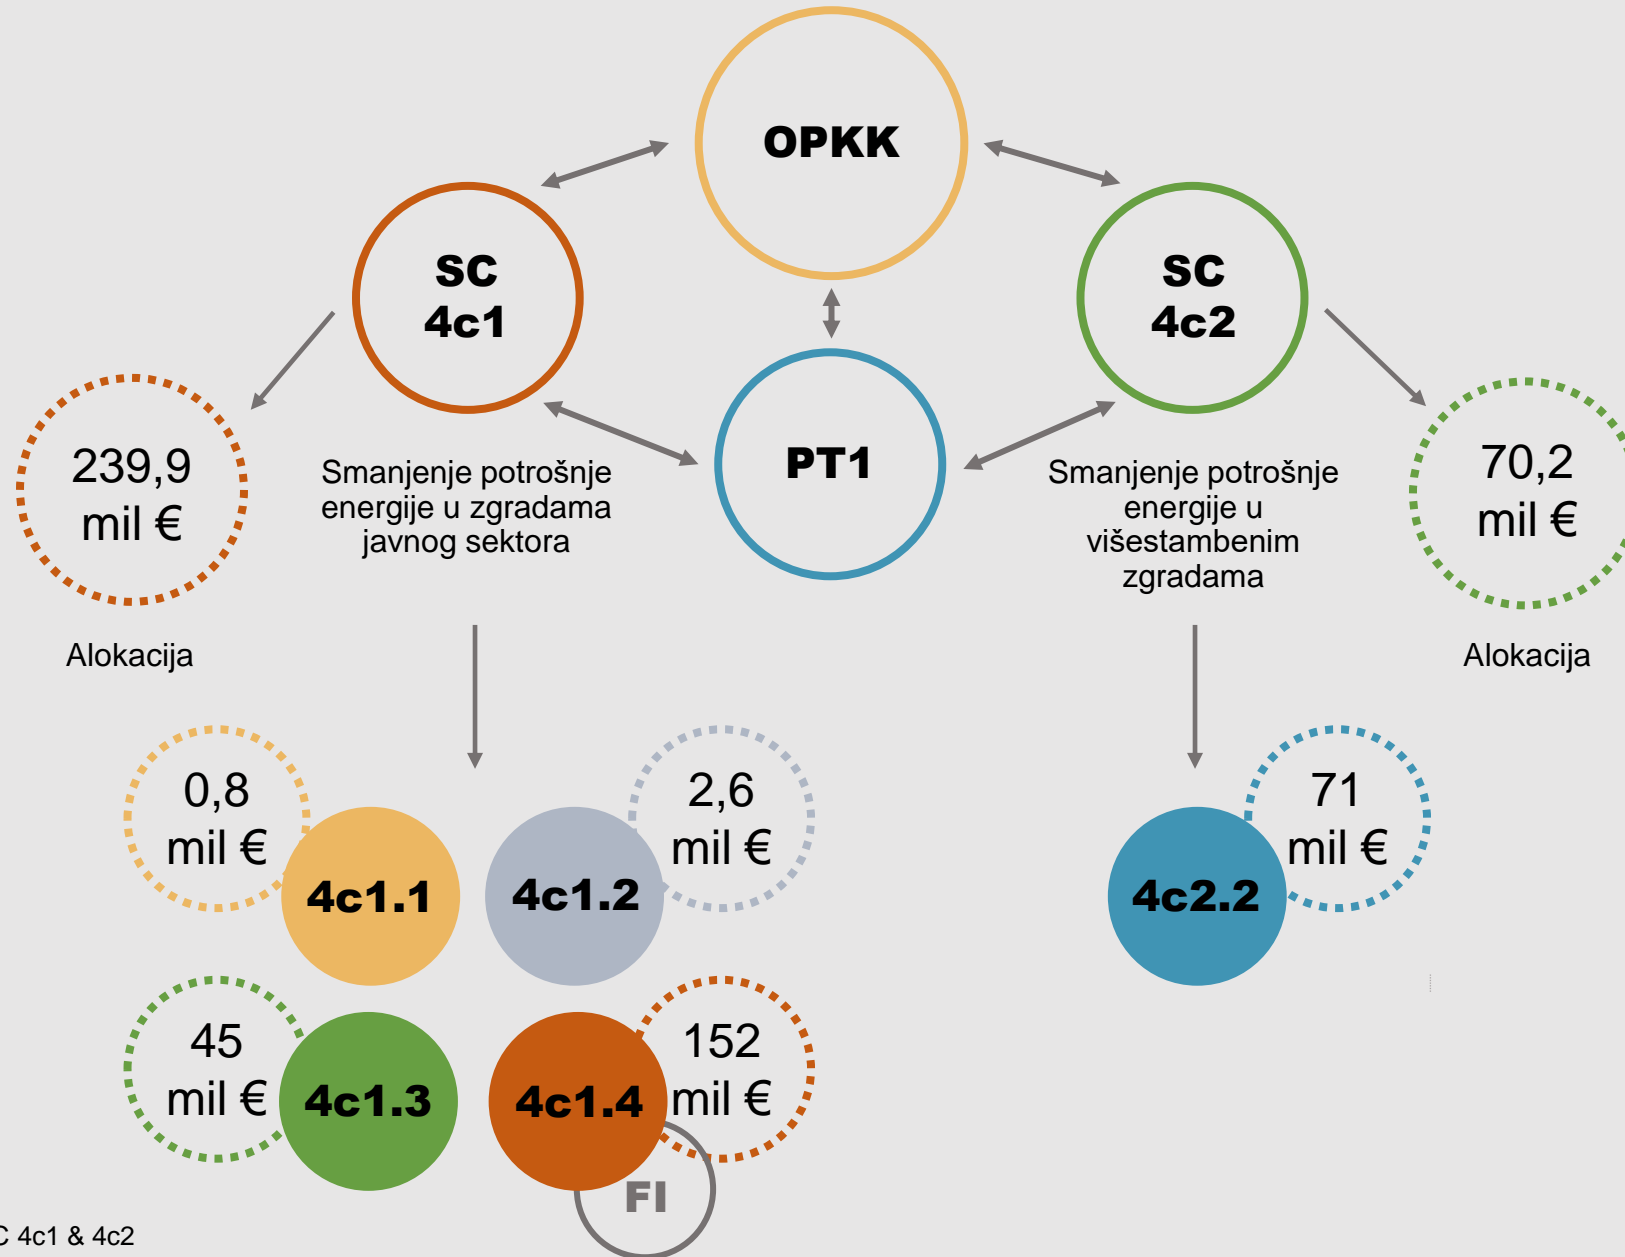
OPKK

SC 4c1

SC 4c2

PT1

239,9 mil €

Alokacija

Smanjenje potrošnje energije u zgradama javnog sektora

Smanjenje potrošnje energije u višestambenim zgradama

70,2 mil €

Alokacija

0,8 mil €

4c1.1

4c1.2

2,6 mil €

71 mil €

4c2.2

45 mil €

4c1.3

4c1.4

152 mil €

FI

C 4c1 & 4c2